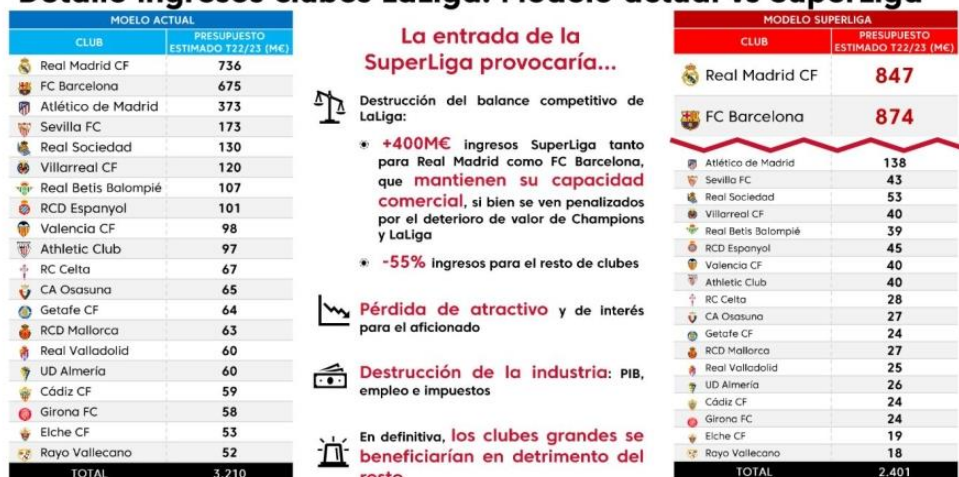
Detalle ingresos clubes LaLiga: Modelo actual vs SuperLiga

MODELO ACTUAL

| CLUB | PRESUPUESTO ESTIMADO T22/23 (M€) |
|---|---|
| Real Madrid CF | 736 |
| FC Barcelona | 675 |
| Atlético de Madrid | 373 |
| Sevilla FC | 173 |
| Real Sociedad | 130 |
| Villarreal CF | 120 |
| Real Betis Balompié | 107 |
| RCD Espanyol | 101 |
| Valencia CF | 98 |
| Athletic Club | 97 |
| RC Celta | 67 |
| CA Osasuna | 65 |
| Getafe CF | 64 |
| RCD Mallorca | 63 |
| Real Valladolid | 60 |
| UD Almería | 60 |
| Cádiz CF | 59 |
| Girona FC | 58 |
| Elche CF | 53 |
| Rayo Vallecano | 52 |
| TOTAL | 3.210 |

La entrada de la SuperLiga provocaría...

Destrucción del balance competitivo de LaLiga:

+400M€ ingresos SuperLiga tanto para Real Madrid como FC Barcelona, que mantienen su capacidad comercial, si bien se ven penalizados por el deterioro de valor de Champions y LaLiga

-55% ingresos para el resto de clubes

Pérdida de atractivo y de interés para el aficionado

Destrucción de la industria: PIB, empleo e impuestos

En definitiva, los clubes grandes se beneficiarían en detrimento del resto

MODELO SUPERLIGA

| CLUB | PRESUPUESTO ESTIMADO T22/23 (M€) |
|---|---|
| Real Madrid CF | 847 |
| FC Barcelona | 874 |
| Atlético de Madrid | 138 |
| Sevilla FC | 43 |
| Real Sociedad | 53 |
| Villarreal CF | 40 |
| Real Betis Balompié | 39 |
| RCD Espanyol | 45 |
| Valencia CF | 40 |
| Athletic Club | 40 |
| RC Celta | 28 |
| CA Osasuna | 27 |
| Getafe CF | 24 |
| RCD Mallorca | 27 |
| Real Valladolid | 25 |
| UD Almería | 26 |
| Cádiz CF | 24 |
| Girona FC | 24 |
| Elche CF | 19 |
| Rayo Vallecano | 18 |
| TOTAL | 2.401 |